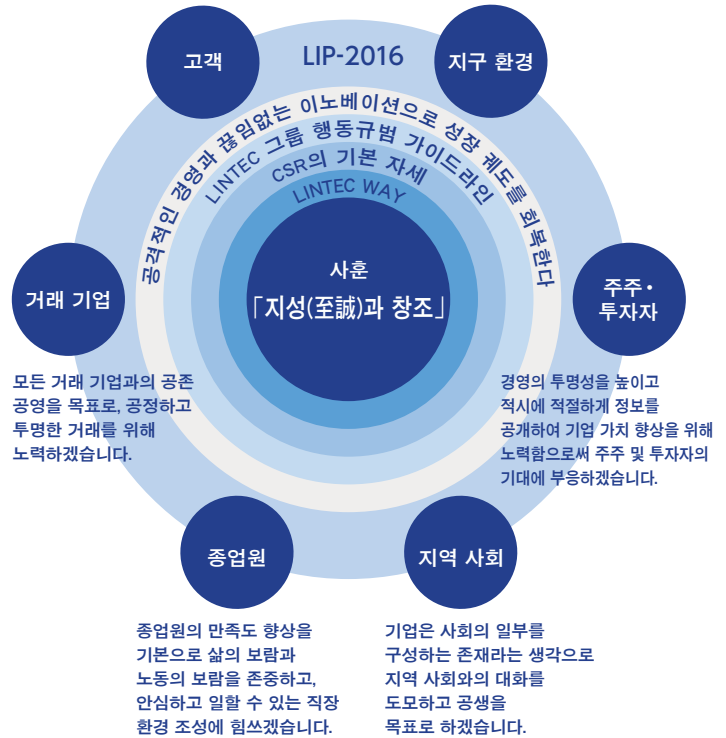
고객

LIP-2016

지구 환경

공격적인 경영과 끊임없는 이노베이션으로 성장 궤도를 회복한다

LINTEC 그룹 행동규범 가이드라인

CSR의 기본 자세

LINTEC WAY

사훈

「지성(至誠)과 창조」

거래 기업

주주・투자자

모든 거래 기업과의 공존 공영을 목표로, 공정하고 투명한 거래를 위해 노력하겠습니다.

경영의 투명성을 높이고 적시에 적절하게 정보를 공개하여 기업 가치 향상을 위해 노력함으로써 주주 및 투자자의 기대에 부응하겠습니다.

종업원

지역 사회

종업원의 만족도 향상을 기본으로 삶의 보람과 노동의 보람을 존중하고, 안심하고 일할 수 있는 직장 환경 조성에 힘쓰겠습니다.

기업은 사회의 일부를 구성하는 존재라는 생각으로 지역 사회와의 대화를 도모하고 공생을 목표로 하겠습니다.